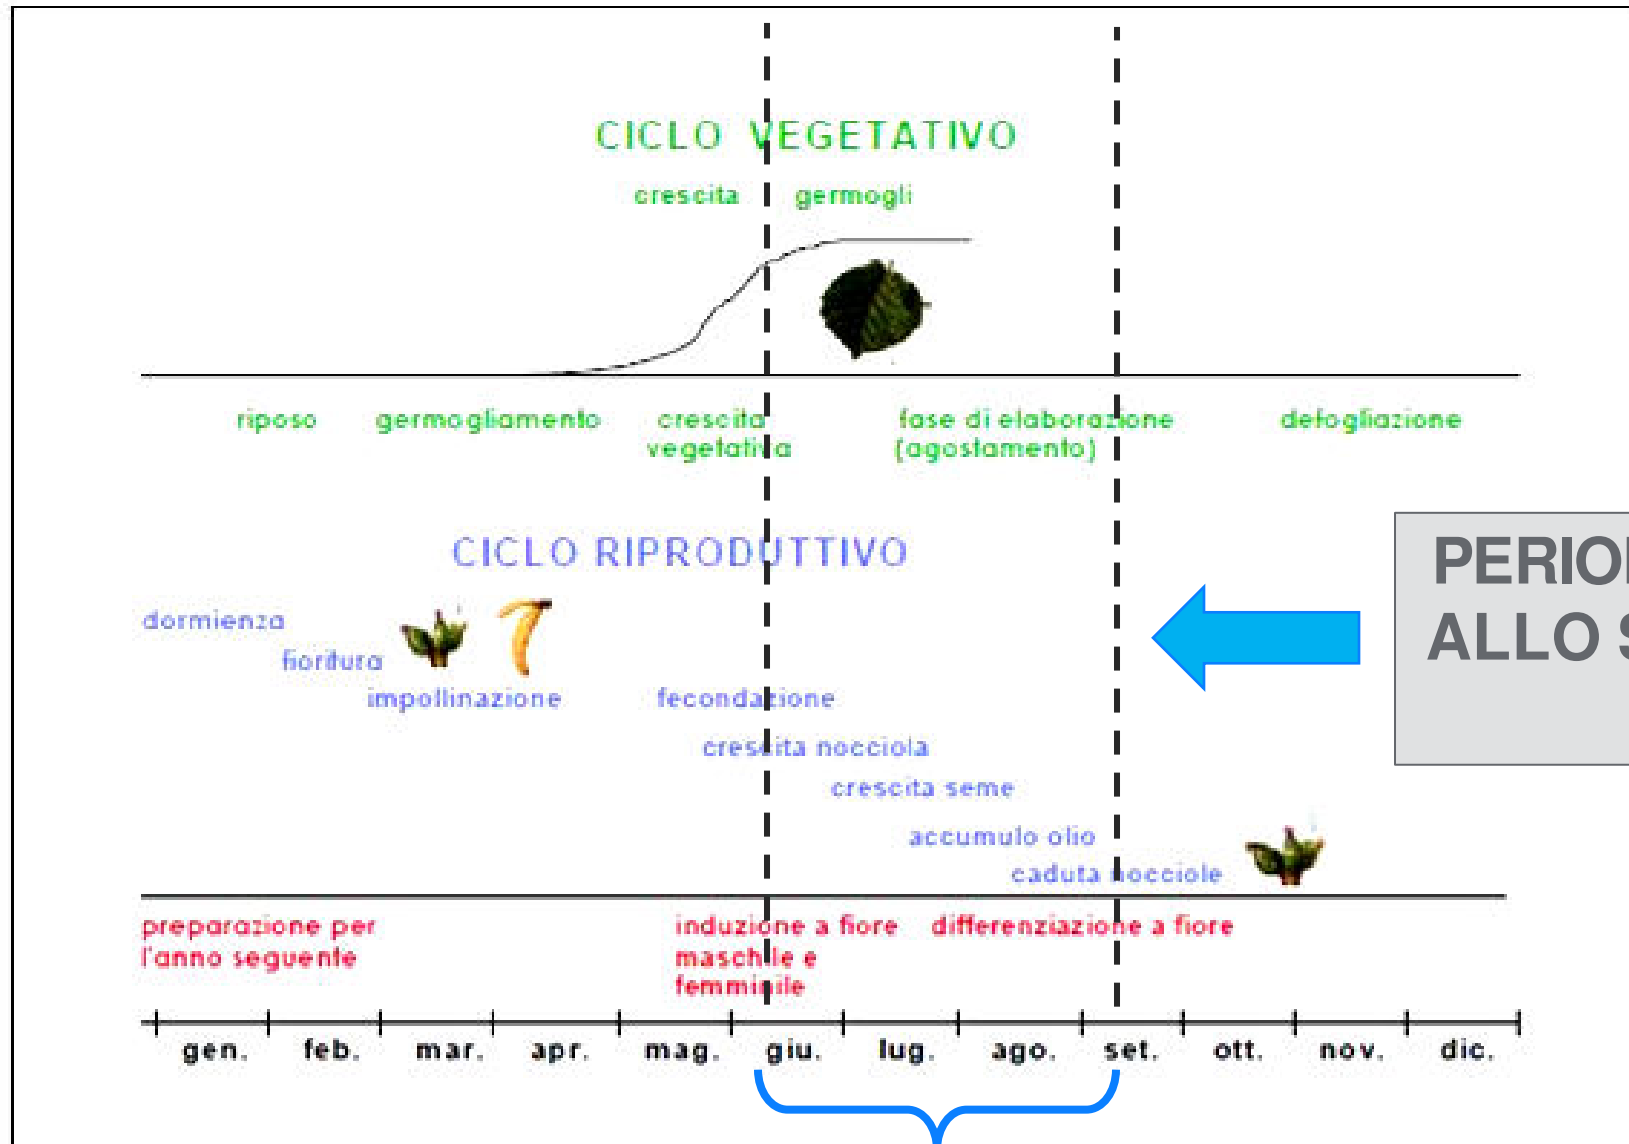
CICLO VEGETATIVO

crescita germogli

riposo germogliamento crescita vegetativa fase di elaborazione (agostamento) defogliazione

CICLO RIPRODUTTIVO

dormienza

fioritura

impollinazione

fecondazione

crescita nocciola

crescita seme

accumulo olio

caduta nocciole

PERIO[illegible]
ALLO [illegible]

preparazione per l'anno seguente

induzione a fiore maschile e femminile

differenziazione a fiore

gen. feb. mar. apr. mag. giu. lug. ago. set. ott. nov. dic.